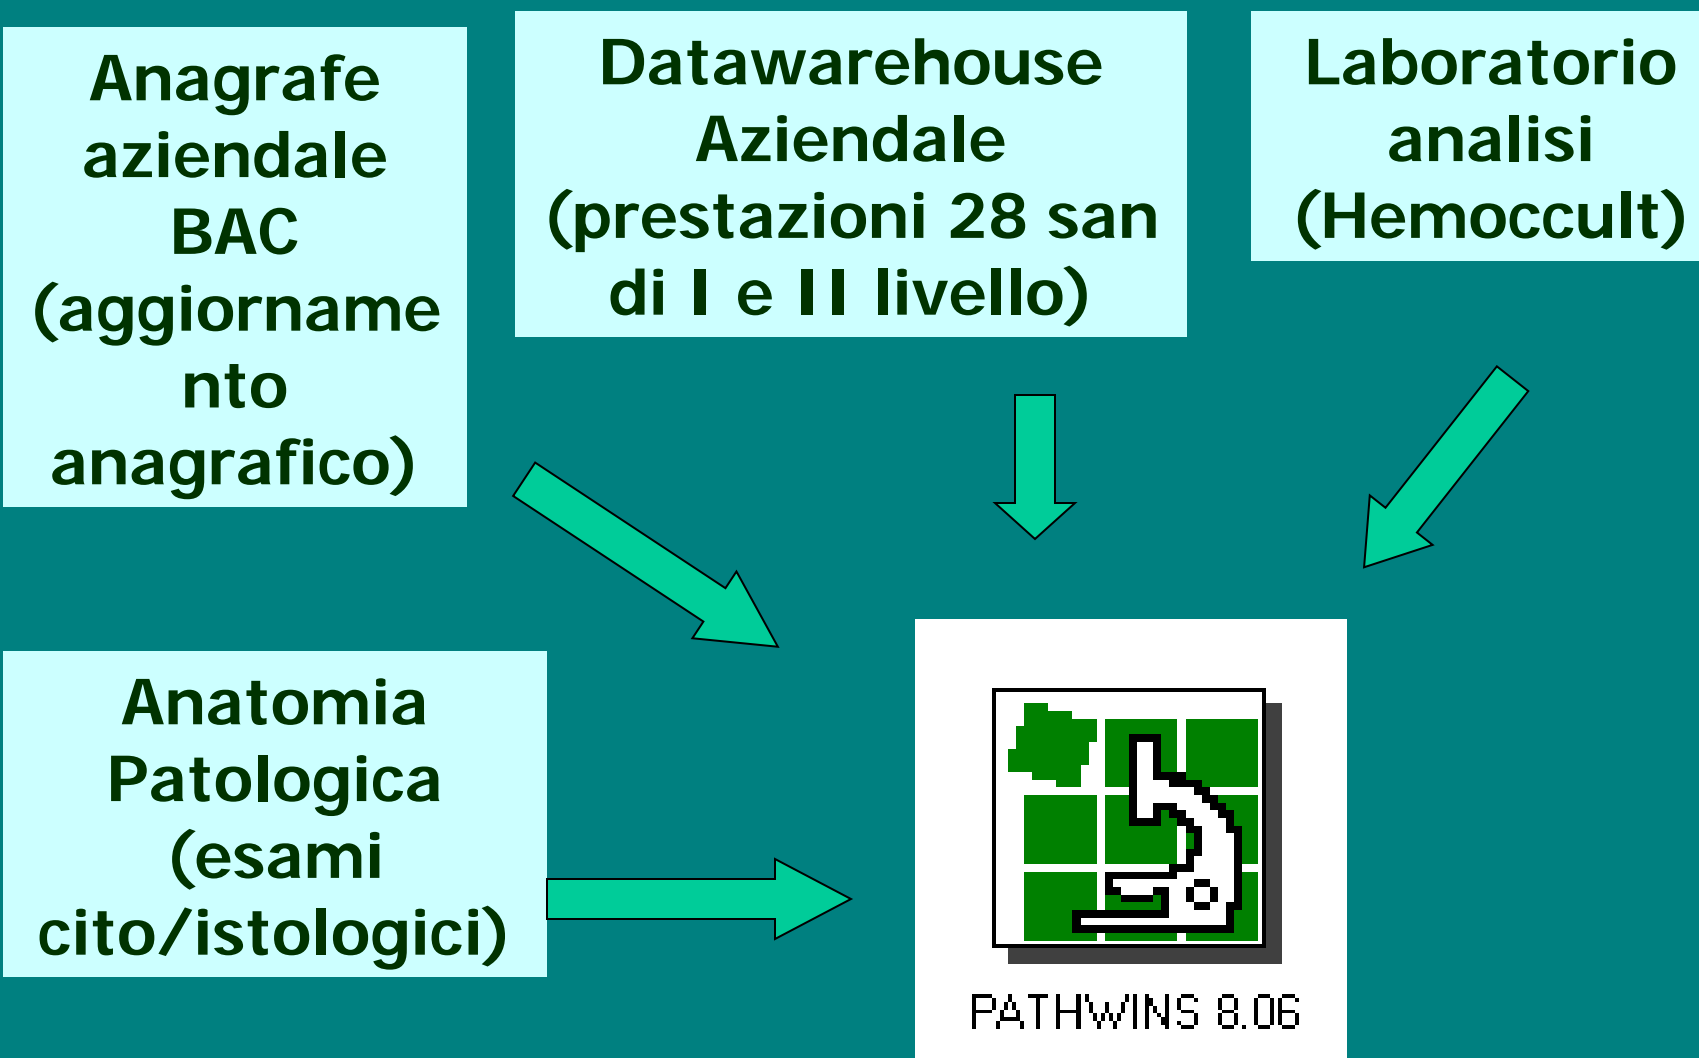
Anagrafe aziendale BAC (aggiornamento anagrafico)

Datawarehouse Aziendale (prestazioni 28 san di I e II livello)

Laboratorio analisi (Hemoccult)

Anatomia Patologica (esami cito/istologici)

PATHWINS 8.06